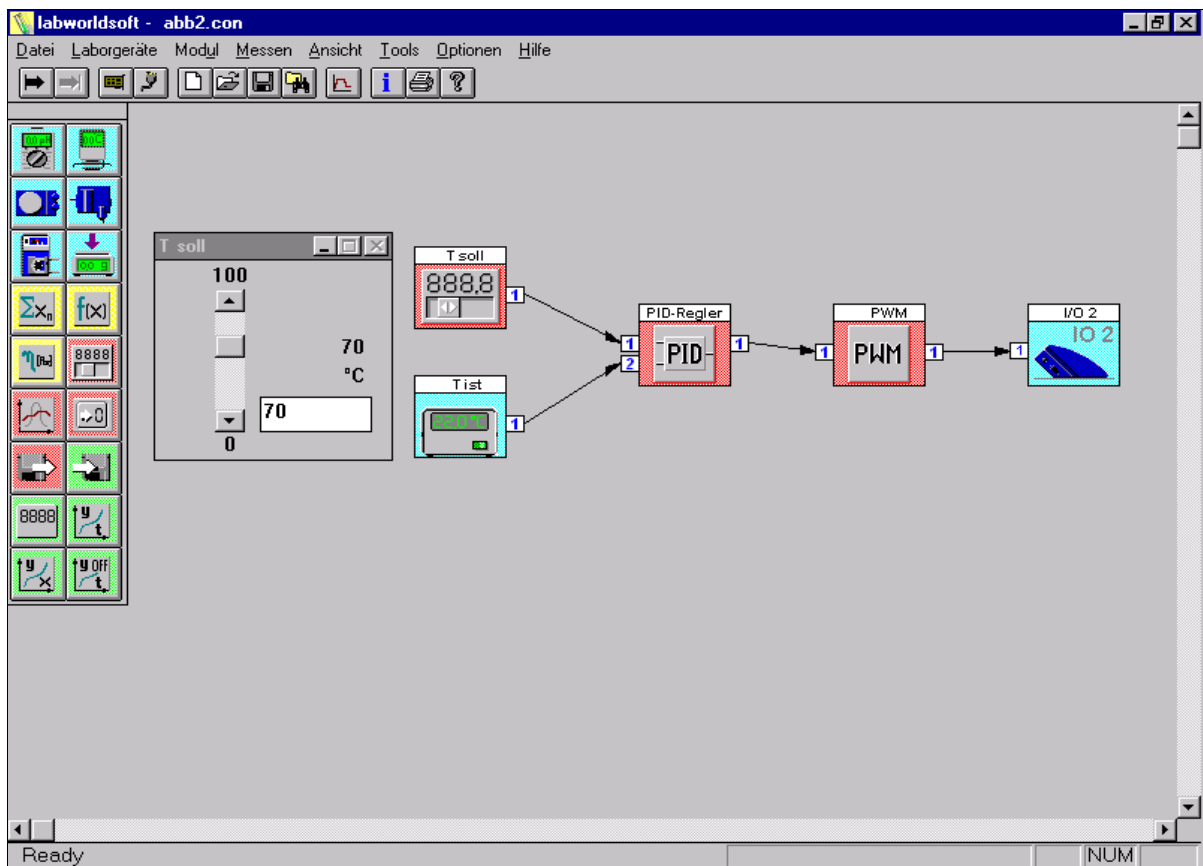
labworldsoft - abb2.con

Datei Laborgeräte Modul Messen Ansicht Tools Optionen Hilfe

T soll

100

70

°C

70

0

T soll

888,8

1

T ist

1

PID-Regler

1

2

PID

1

PWM

1

PWM

1

I/O 2

1

IO 2

Ready

NUM